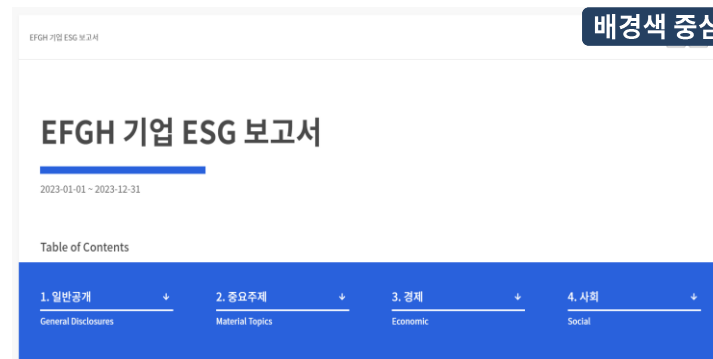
EFGH 기업 ESG 보고서

배경색 중심

EFGH 기업 ESG 보고서

2023-01-01 ~ 2023-12-31

Table of Contents

1. 일반공개 ↓
General Disclosures

2. 중요주제 ↓
Material Topics

3. 경제 ↓
Economic

4. 사회 ↓
Social